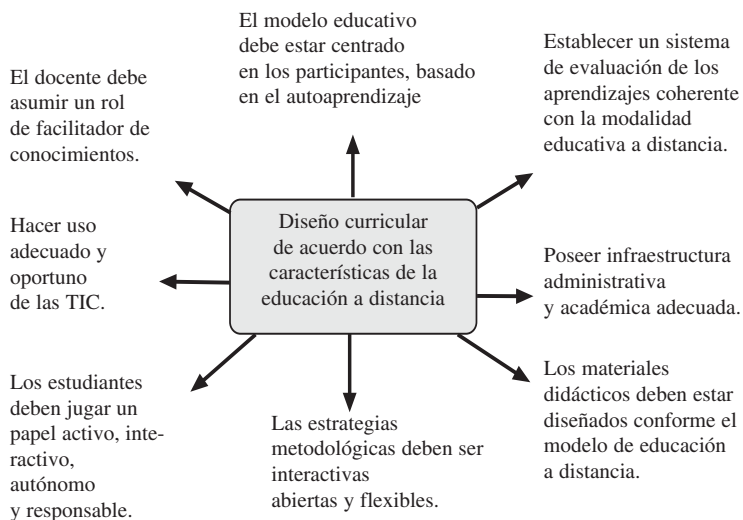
El modelo educativo debe estar centrado en los participantes, basado en el autoaprendizaje

El docente debe asumir un rol de facilitador de conocimientos.

Establecer un sistema de evaluación de los aprendizajes coherente con la modalidad educativa a distancia.

Diseño curricular de acuerdo con las características de la educación a distancia

Hacer uso adecuado y oportuno de las TIC.

Poseer infraestructura administrativa y académica adecuada.

Los estudiantes deben jugar un papel activo, interactivo, autónomo y responsable.

Las estrategias metodológicas deben ser interactivas abiertas y flexibles.

Los materiales didácticos deben estar diseñados conforme el modelo de educación a distancia.